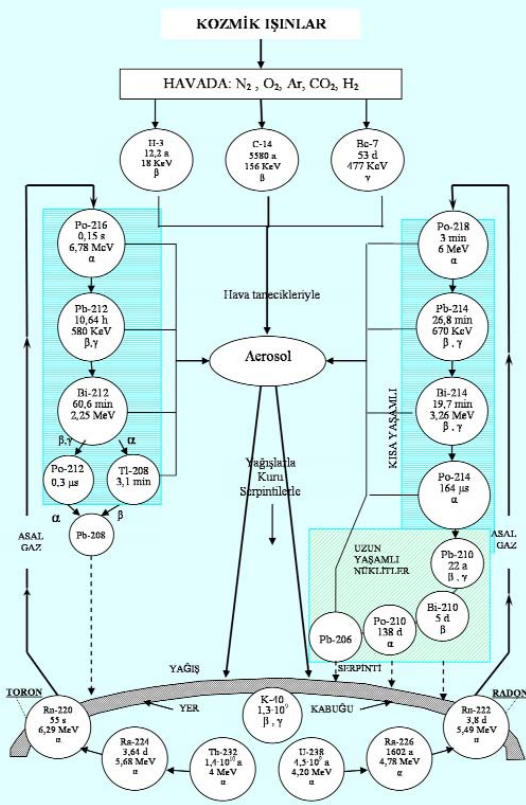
KOZMİK IŞINLAR

HAVADA: $N_2$ , $O_2$, Ar, $CO_2$, $H_2$

H-3
12,2 a
18 KeV
β

C-14
5580 a
156 KeV
β

Be-7
53 d
477 KeV
γ

Po-216
0,15 s
6,78 MeV
α

Pb-212
10,64 h
580 KeV
β,γ

Bi-212
60,6 min
2,25 MeV

β,γ

α

Po-212
0,3 μs

Tl-208
3,1 min

α

β

Pb-208

ASAL GAZ

Hava tanecikleriyle

Aerosol

Yağışlarla
Kuru
Serpintilerle

Po-218
3 min
6 MeV
α

Pb-214
26,8 min
670 KeV
β , γ

Bi-214
19,7 min
3,26 MeV
β , γ

KISA YAŞAMLI

Po-214
164 μs
α

UZUN YAŞAMLI NÜKLİTLER

Pb-210
22 a
β , γ

Bi-210
5 d
β

Po-210
138 d
α

Pb-206

ASAL GAZ

YAĞIŞ

SERPINTI

TORON

RADON

YER

KABUĞU

K-40
$1,3{\cdot}10^9$
β , γ

Rn-220
55 s
6,29 MeV
α

Ra-224
3,64 d
5,68 MeV
α

Th-232
$1,4{\cdot}10^{10}$ a
4 MeV
α

U-238
$4,5{\cdot}10^9$ a
4,20 MeV
α

Ra-226
1602 a
4,78 MeV
α

Rn-222
3,8 d
5,49 MeV
α